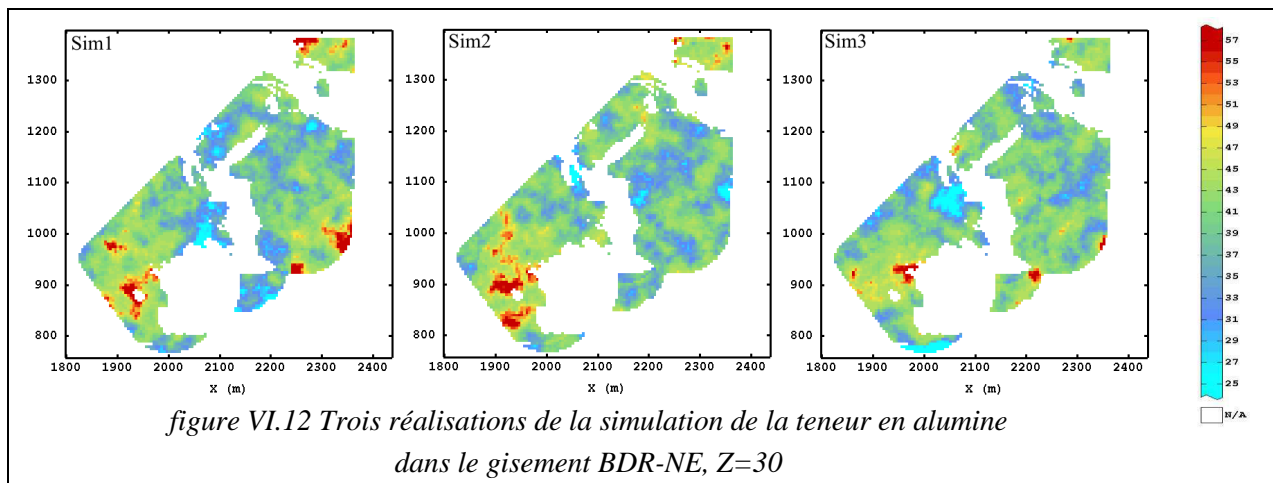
Sim1

1300
1200
1100
1000
900
800

1800 1900 2000 2100 2200 2300 2400

X (m)

Sim2

1300
1200
1100
1000
900
800

1800 1900 2000 2100 2200 2300 2400

X (m)

Sim3

1300
1200
1100
1000
900
800

1800 1900 2000 2100 2200 2300 2400

X (m)

57
55
53
51
49
47
45
43
41
39
37
35
33
31
29
27
25

N/A

*figure VI.12 Trois réalisations de la simulation de la teneur en alumine dans le gisement BDR-NE, Z=30*